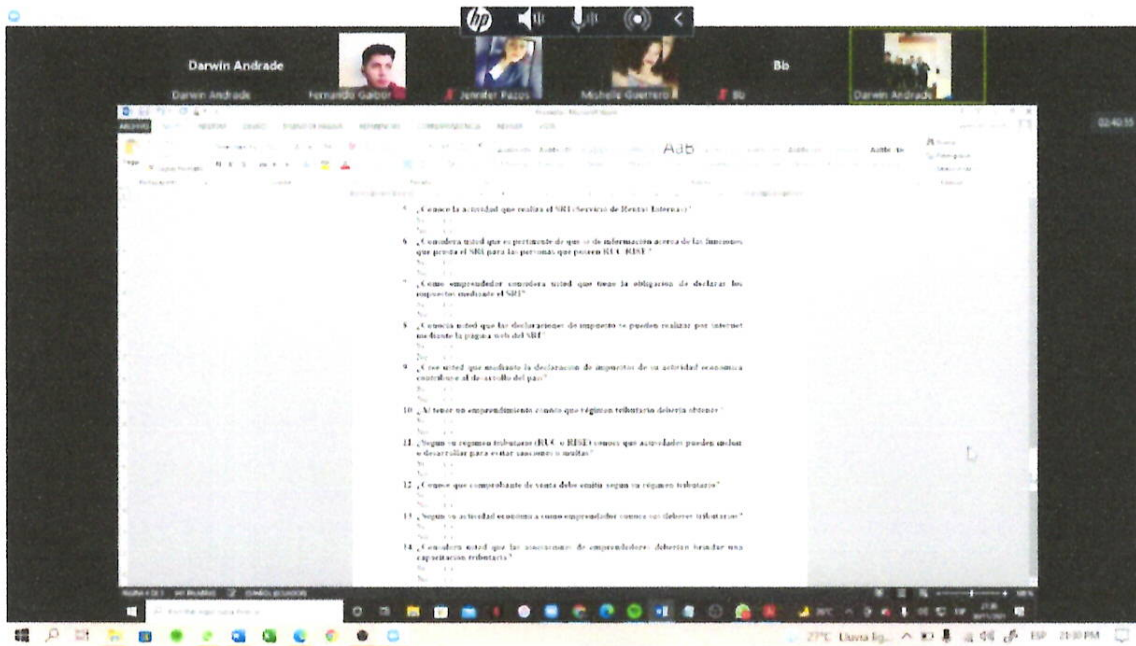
Darwin Andrade

Darwin Andrade

Fernando Gaibor

Jennifer Pazos

Michelle Guerrero

Bb

Bb

Darwin Andrade

02:40:35

AaB

5. ¿Conoce la actividad que realiza el SRI (Servicio de Rentas Internas)?

6. ¿Considera usted que es pertinente de que se de información acerca de las funciones que presta el SRI para las personas que poseen RUC / RISE?

7. ¿Como emprendedor considera usted que tiene la obligación de declarar los impuestos mediante el SRI?

8. ¿Conocía usted que las declaraciones de impuesto se pueden realizar por internet mediante la pagina web del SRI?

9. ¿Cree usted que mediante la declaración de impuestos de su actividad economica contribuye al desarrollo del país?

10. ¿Al tener un emprendimiento conoce que régimen tributario debería obtener?

11. ¿Segun su regimen tributario (RUC o RISE) conoce que actividades puede realizar o desarrollar para evitar sanciones o multas?

12. ¿Conoce que comprobante de venta debe emitir segun su régimen tributario?

13. ¿Segun su actividad económica como emprendedor conoce sus deberes tributarios?

14. ¿Considera usted que las asociaciones de emprendedores deberían brindar una capacitación tributaria?

27°C Lluvia lig... ESP